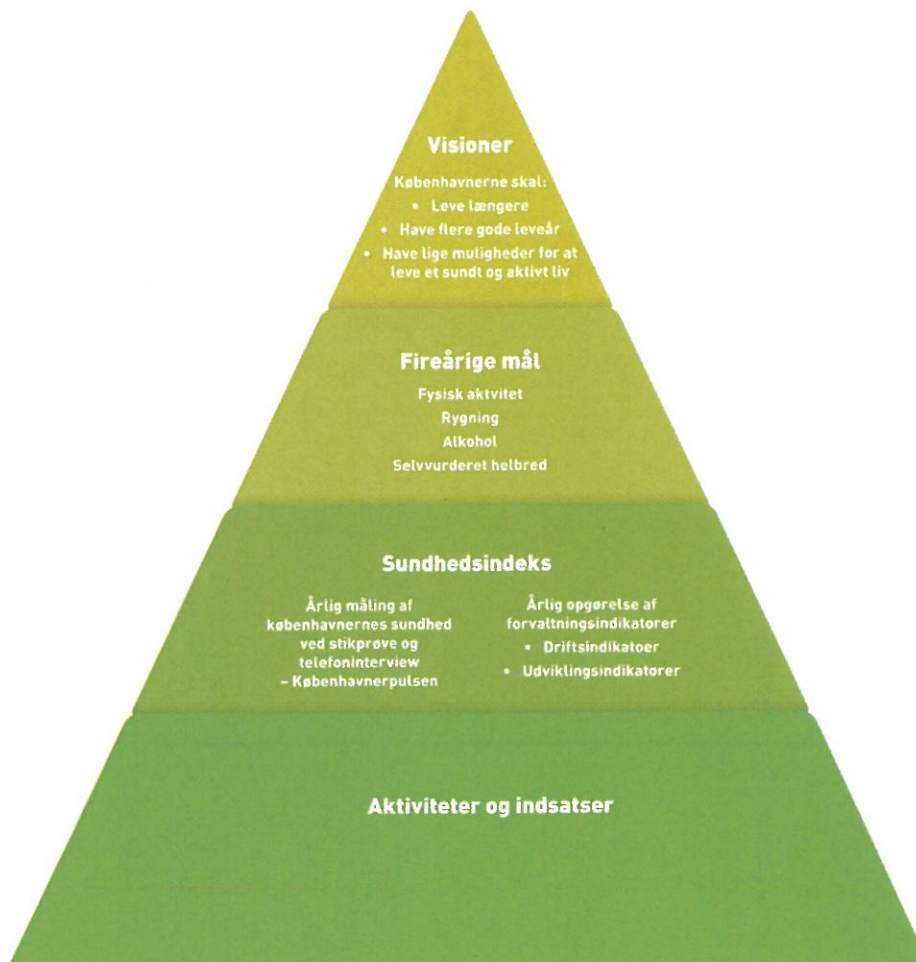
Visioner

Københavnerne skal:
• Leve længere
• Have flere gode leveår
• Have lige muligheder for at leve et sundt og aktivt liv

Fireårige mål

Fysisk aktvitet
Rygning
Alkohol
Selvvurderet helbred

Sundhedsindeks

Årlig måling af københavnernes sundhed ved stikprøve og telefoninterview – Københavnerpulsen

Årlig opgørelse af forvaltningsindikatorer
• Driftsindikatoer
• Udviklingsindikatorer

Aktiviteter og indsatser